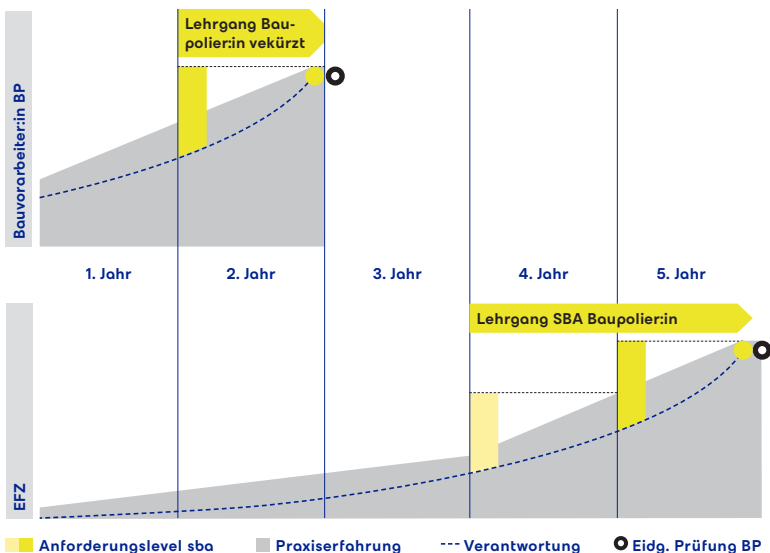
Bauvorarbeiter:in BP

Lehrgang Baupolier:in vekürzt

1. Jahr

2. Jahr

3. Jahr

4. Jahr

5. Jahr

EFZ

Lehrgang SBA Baupolier:in

Anforderungslevel sba

Praxiserfahrung

Verantwortung

Eidg. Prüfung BP